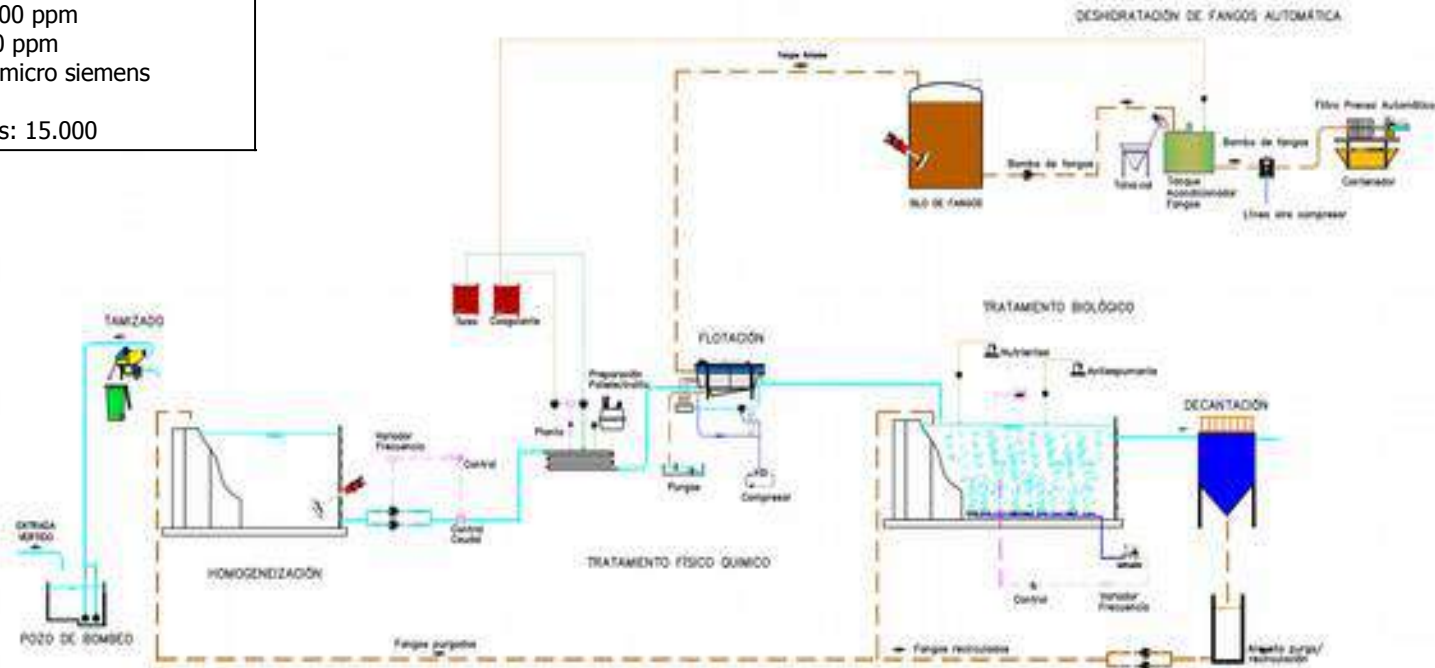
00 ppm
0 ppm
micro siemens

s: 15.000

DESHIDRATACIÓN DE FANGOS AUTOMÁTICA

Fangos flotados

SILO DE FANGOS

Bomba de fangos

Tolva cal

Tanque Acondicionador Fangos

Bomba de fangos

Filtro Prensa Automático

Contenedor

Línea aire compresor

TAMIZADO

Sosa

Coagulante

Preparación Polielectrolito

Planta

FLOTACIÓN

TRATAMIENTO BIOLÓGICO

Nutrientes

Antiespumante

DECANTACIÓN

Variador Frecuencia

Control

Control Caudal

Purgas

Compresor

ENTRADA VERTIDO

POZO DE BOMBEO

HOMOGENEIZACIÓN

TRATAMIENTO FÍSICO QUÍMICO

Control

Variador Frecuencia

Fangos purgados

Fangos recirculados

Bombeo purga/recirculación